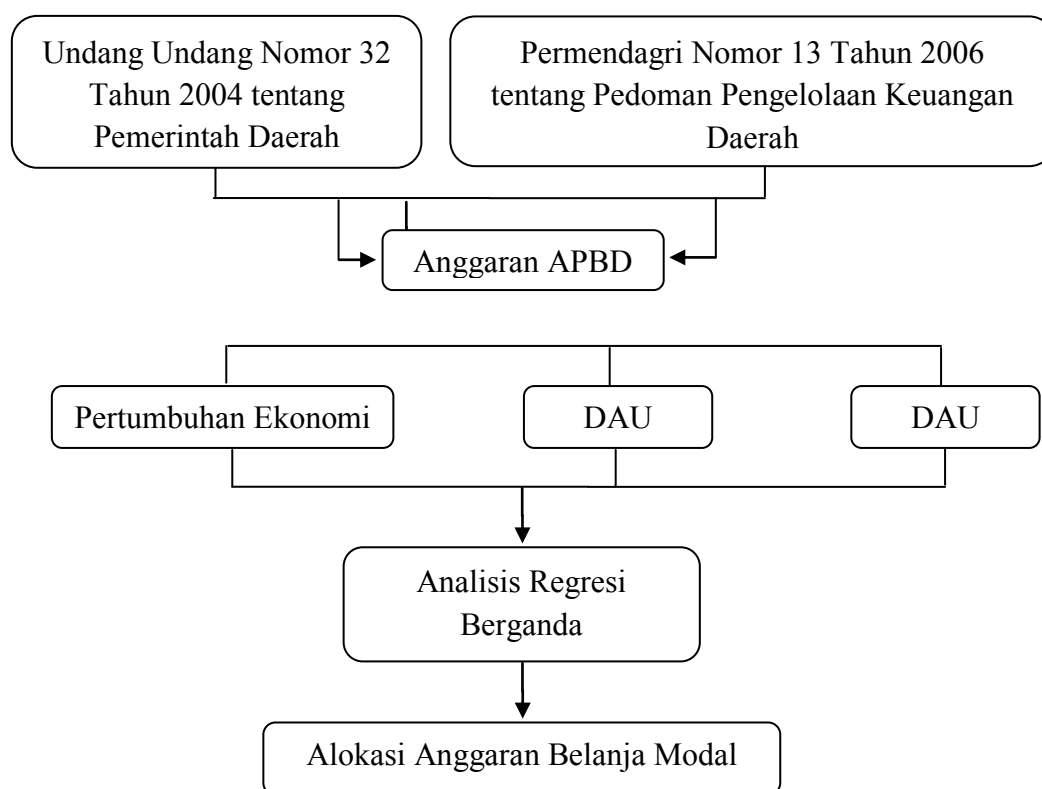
Undang Undang Nomor 32 Tahun 2004 tentang Pemerintah Daerah

Permendagri Nomor 13 Tahun 2006 tentang Pedoman Pengelolaan Keuangan Daerah

Anggaran APBD

Pertumbuhan Ekonomi

DAU

DAU

Analisis Regresi Berganda

Alokasi Anggaran Belanja Modal